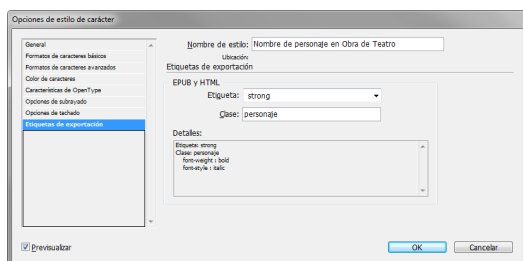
Opciones de estilo de carácter

General
Formatos de caracteres básicos
Formatos de caracteres avanzados
Color de caracteres
Características de OpenType
Opciones de subrayado
Opciones de tachado
Etiquetas de exportación

Nombre de estilo: Nombre de personaje en Obra de Teatro
Ubicación:
Etiquetas de exportación

EPUB y HTML
Etiqueta: strong
Clase: personaje

Detalles:
Etiqueta: strong
Clase: personaje
font-weight : bold
font-style : italic

Previsualizar

OK
Cancelar